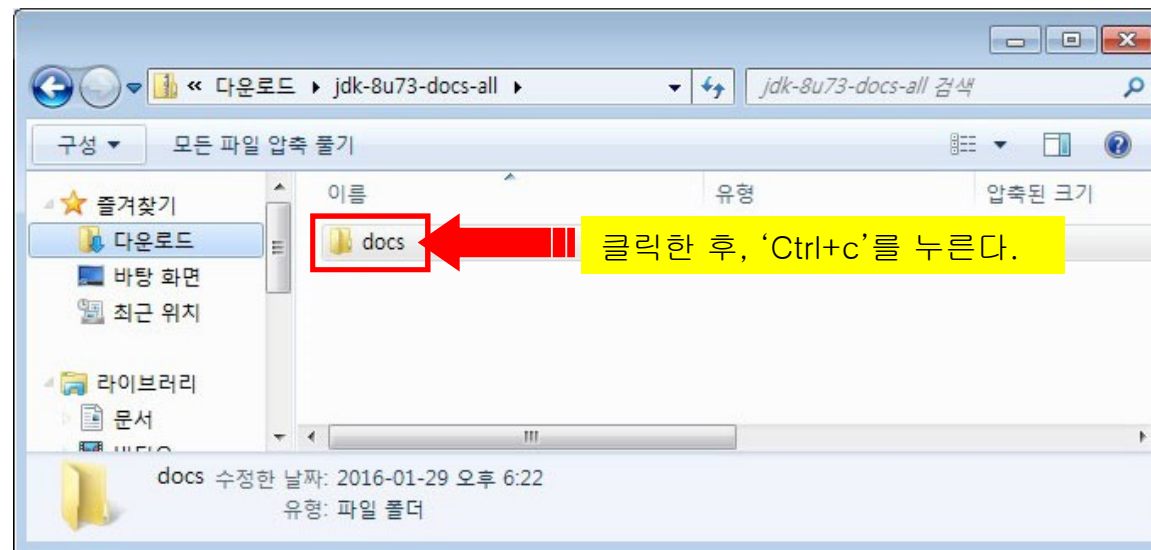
« 다운로드 ▸ jdk-8u73-docs-all ▸

jdk-8u73-docs-all 검색

구성 ▾ 모든 파일 압축 풀기

즐겨찾기
다운로드
바탕 화면
최근 위치

라이브러리
문서
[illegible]

이름
유형
압축된 크기

docs

클릭한 후, ‘Ctrl+c’를 누른다.

docs 수정한 날짜: 2016-01-29 오후 6:22
유형: 파일 폴더